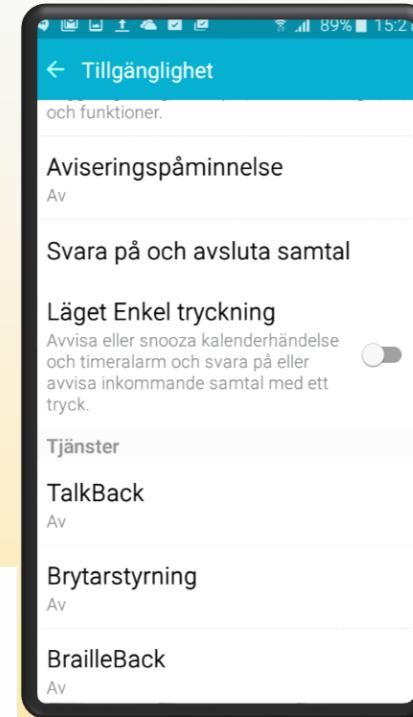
89% 15:2

Tillgänglighet

och funktioner.

Aviseringspåminnelse
Av

Svara på och avsluta samtal

Läget Enkel tryckning
Avvisa eller snooza kalenderhändelse och timeralarm och svara på eller avvisa inkommande samtal med ett tryck.

Tjänster

TalkBack
Av

Brytarstyrning
Av

BrailleBack
Av